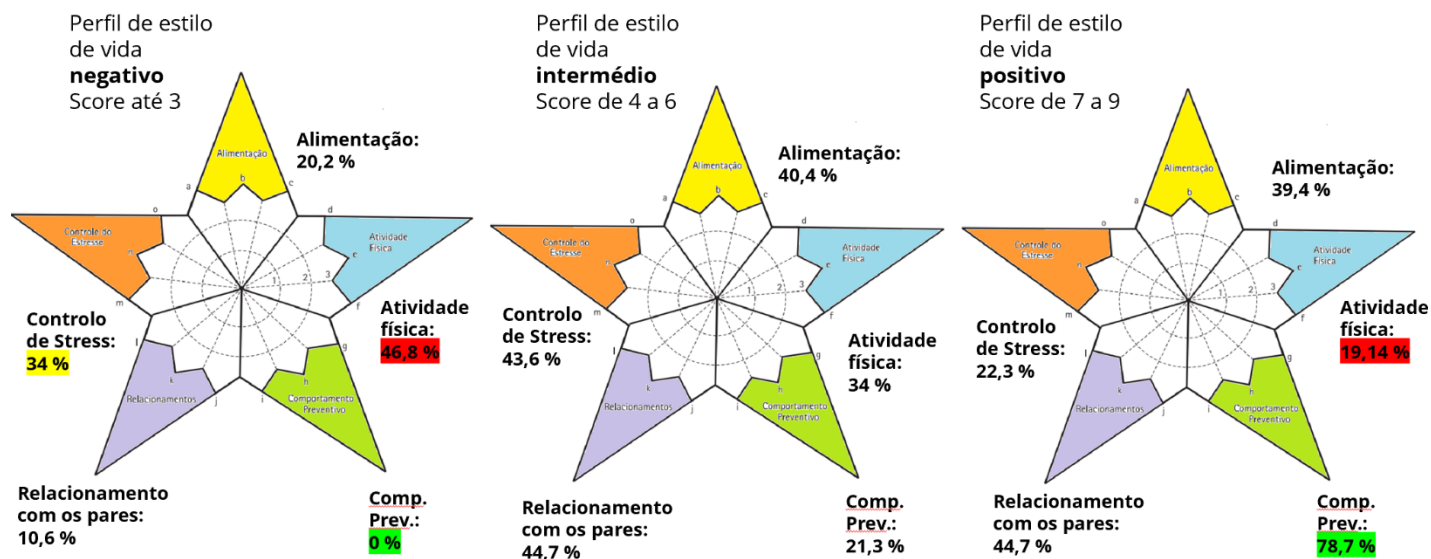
Perfil de estilo de vida **negativo** Score até 3

Alimentação
a b c d
Atividade Física
e f
Comportamento Preventivo
g h i j
Relacionamentos
k l m
Controle do Estresse
n o
1 2 3

Alimentação: 20,2 %

Atividade física: 46,8 %

Controlo de Stress: 34 %

Relacionamento com os pares: 10,6 %

Comp. Prev.: 0 %

Perfil de estilo de vida **intermédio** Score de 4 a 6

Alimentação
a b c d
Atividade Física
e f
Comportamento Preventivo
g h i j
Relacionamentos
k l m
Controle do Estresse
n o
1 2 3

Alimentação: 40,4 %

Controlo de Stress: 43,6 %

Atividade física: 34 %

Relacionamento com os pares: 44,7 %

Comp. Prev.: 21,3 %

Perfil de estilo de vida **positivo** Score de 7 a 9

Alimentação
a b c d
Atividade Física
e f
Comportamento Preventivo
g h i j
Relacionamentos
k l m
Controle do Estresse
n o
1 2 3

Alimentação: 39,4 %

Controlo de Stress: 22,3 %

Atividade física: 19,14 %

Relacionamento com os pares: 44,7 %

Comp. Prev.: 78,7 %